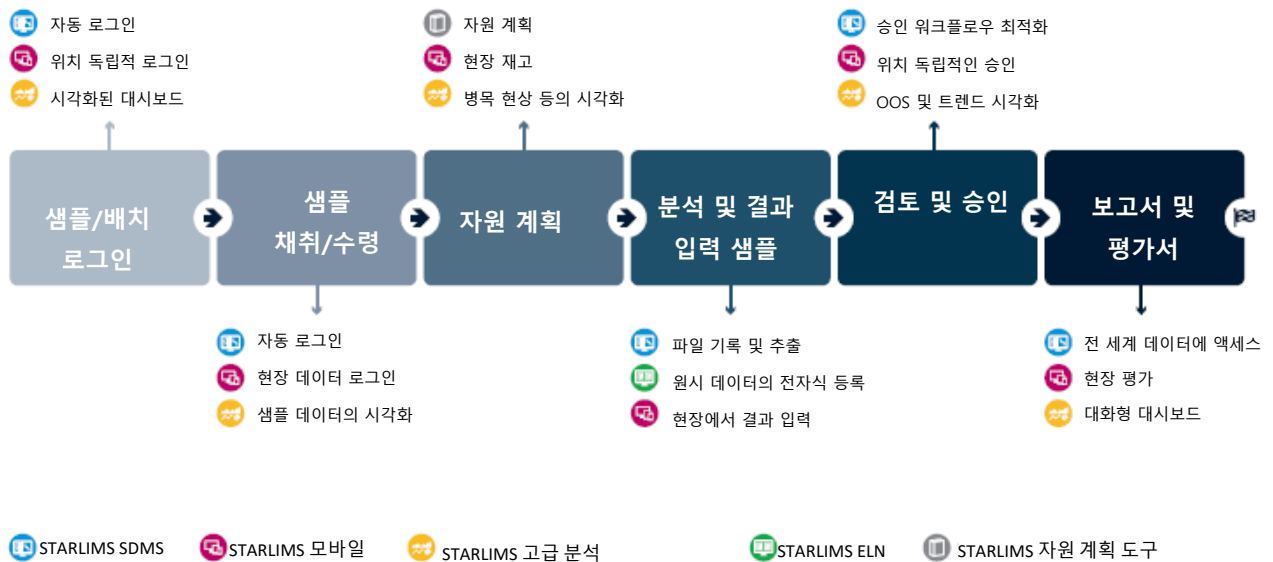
자동 로그인
위치 독립적 로그인
시각화된 대시보드

자원 계획
현장 재고
병목 현상 등의 시각화

승인 워크플로우 최적화
위치 독립적인 승인
OOS 및 트렌드 시각화

샘플/배치 로그인

샘플 채취/수령

자원 계획

분석 및 결과 입력 샘플

검토 및 승인

보고서 및 평가서

자동 로그인
현장 데이터 로그인
샘플 데이터의 시각화

파일 기록 및 추출
원시 데이터의 전자식 등록
현장에서 결과 입력

전 세계 데이터에 액세스
현장 평가
대화형 대시보드

STARLIMS SDMS
STARLIMS 모바일
STARLIMS 고급 분석
STARLIMS ELN
STARLIMS 자원 계획 도구